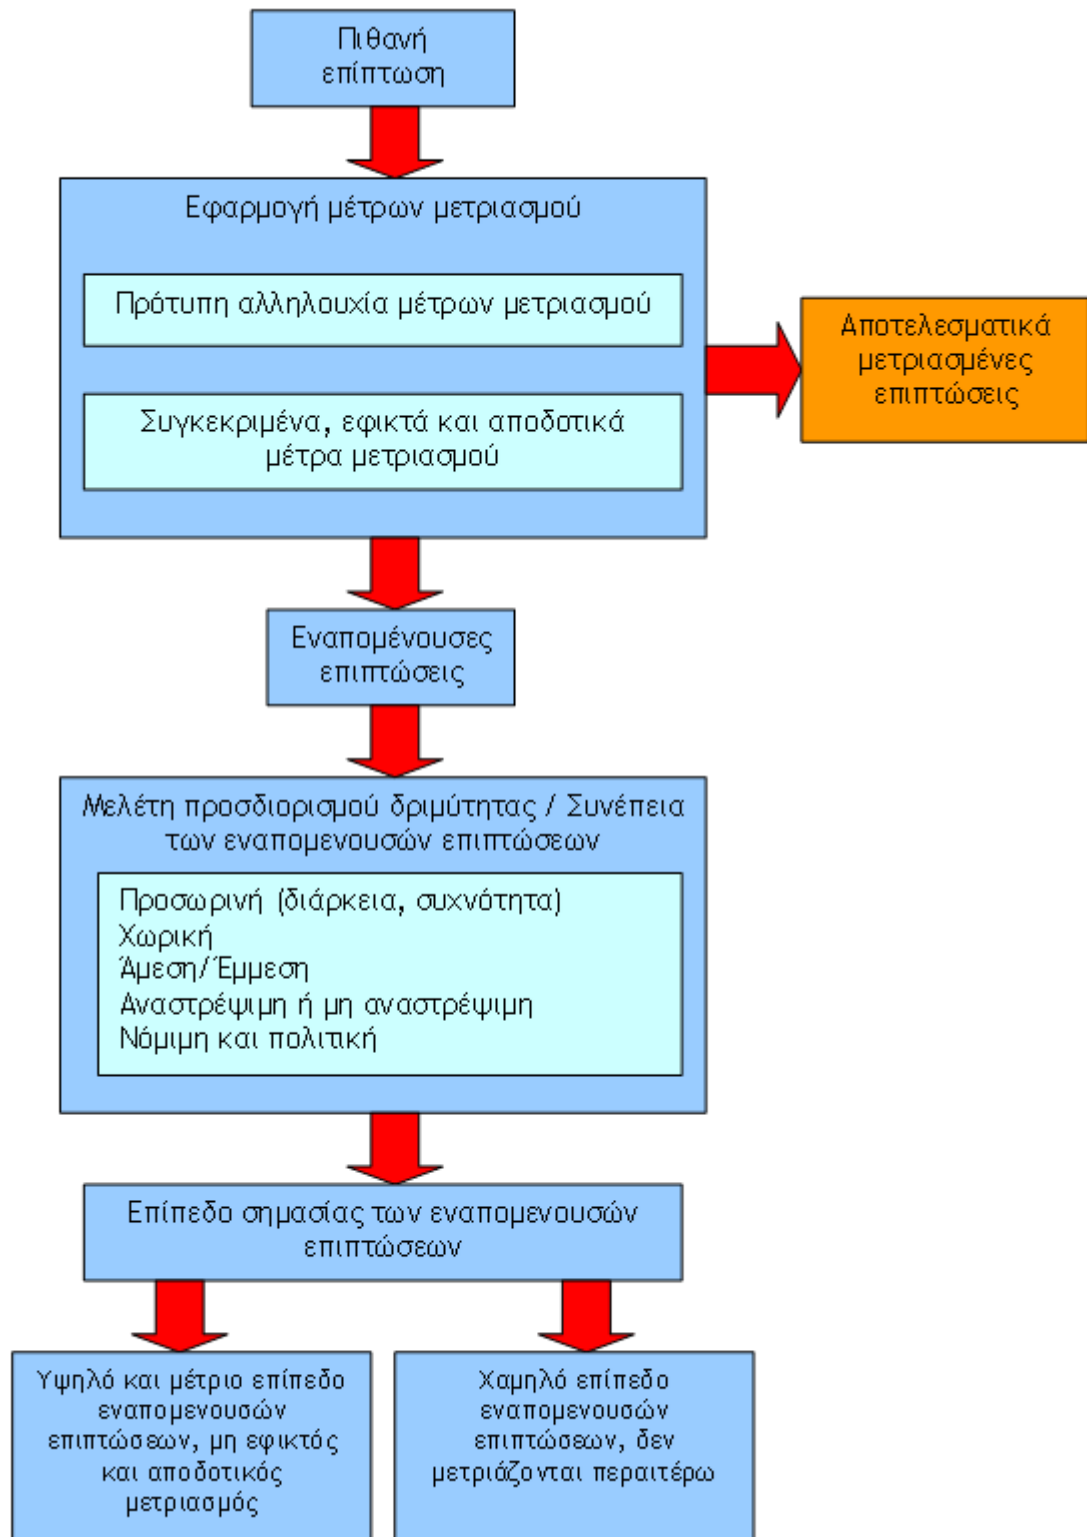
Πιθανή επίπτωση

Εφαρμογή μέτρων μετριασμού

Πρότυπη αλληλουχία μέτρων μετριασμού

Συγκεκριμένα, εφικτά και αποδοτικά μέτρα μετριασμού

Αποτελεσματικά μετριασμένες επιπτώσεις

Εναπομένουσες επιπτώσεις

Μελέτη προσδιορισμού δριμύτητας / Συνέπεια των εναπομενουσών επιπτώσεων

Προσωρινή (διάρκεια, συχνότητα)
Χωρική
Άμεση/Έμμεση
Αναστρέψιμη ή μη αναστρέψιμη
Νόμιμη και πολιτική

Επίπεδο σημασίας των εναπομενουσών επιπτώσεων

Υψηλό και μέτριο επίπεδο εναπομενουσών επιπτώσεων, μη εφικτός και αποδοτικός μετριασμός

Χαμηλό επίπεδο εναπομενουσών επιπτώσεων, δεν μετριάζονται περαιτέρω